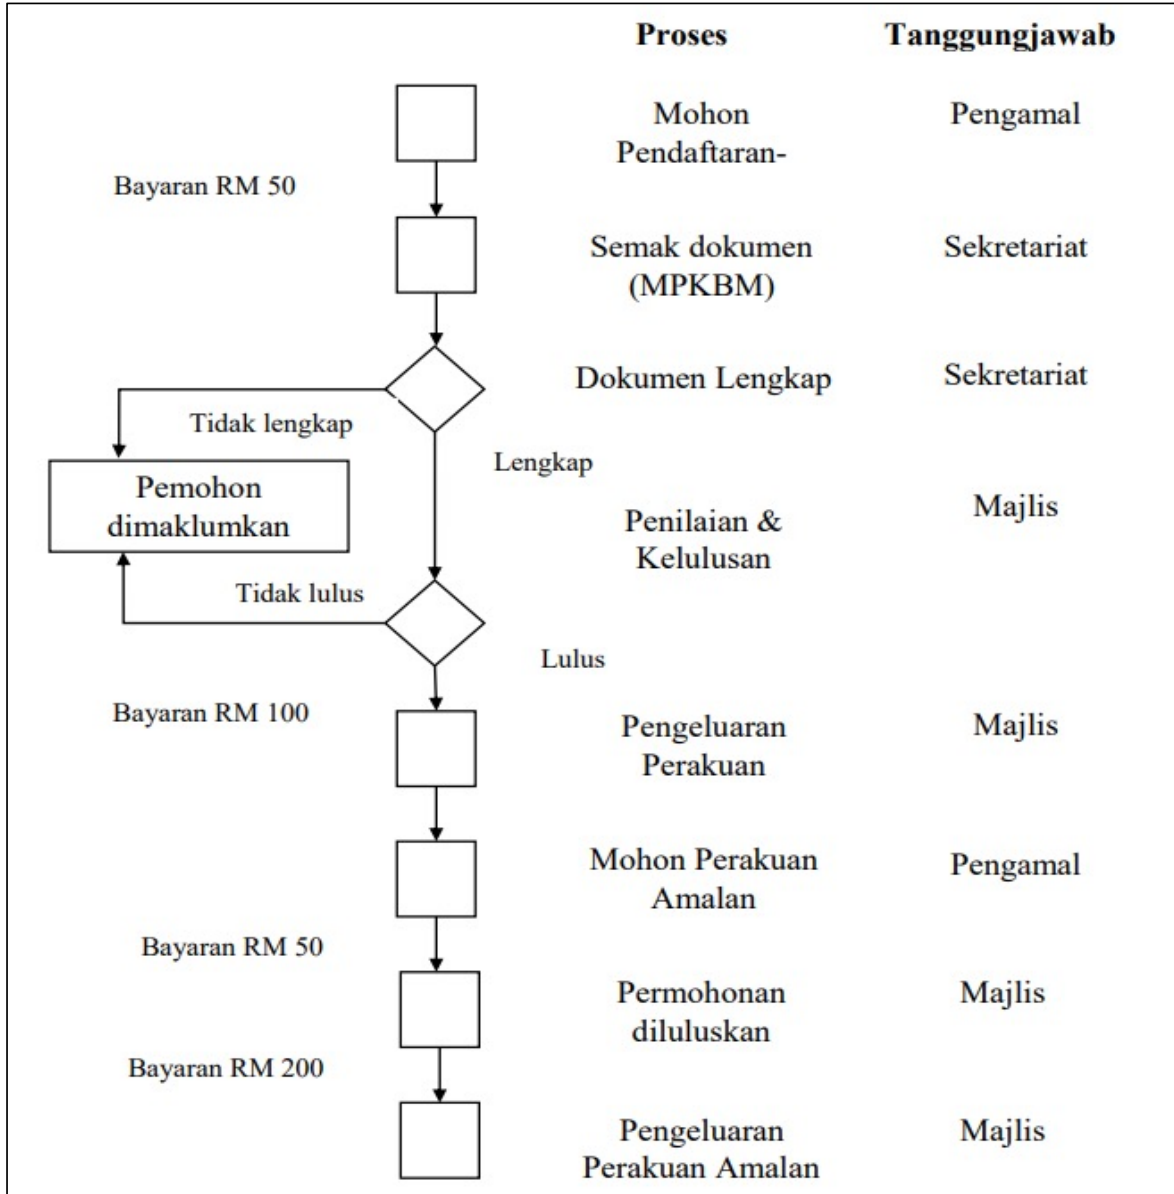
Proses Tanggungjawab

Mohon Pendaftaran- Pengamal

Bayaran RM 50

Semak dokumen (MPKBM) Sekretariat

Dokumen Lengkap Sekretariat

Tidak lengkap

Pemohon dimaklumkan

Lengkap

Penilaian & Kelulusan Majlis

Tidak lulus

Lulus

Bayaran RM 100

Pengeluaran Perakuan Majlis

Mohon Perakuan Amalan Pengamal

Bayaran RM 50

Permohonan diluluskan Majlis

Bayaran RM 200

Pengeluaran Perakuan Amalan Majlis